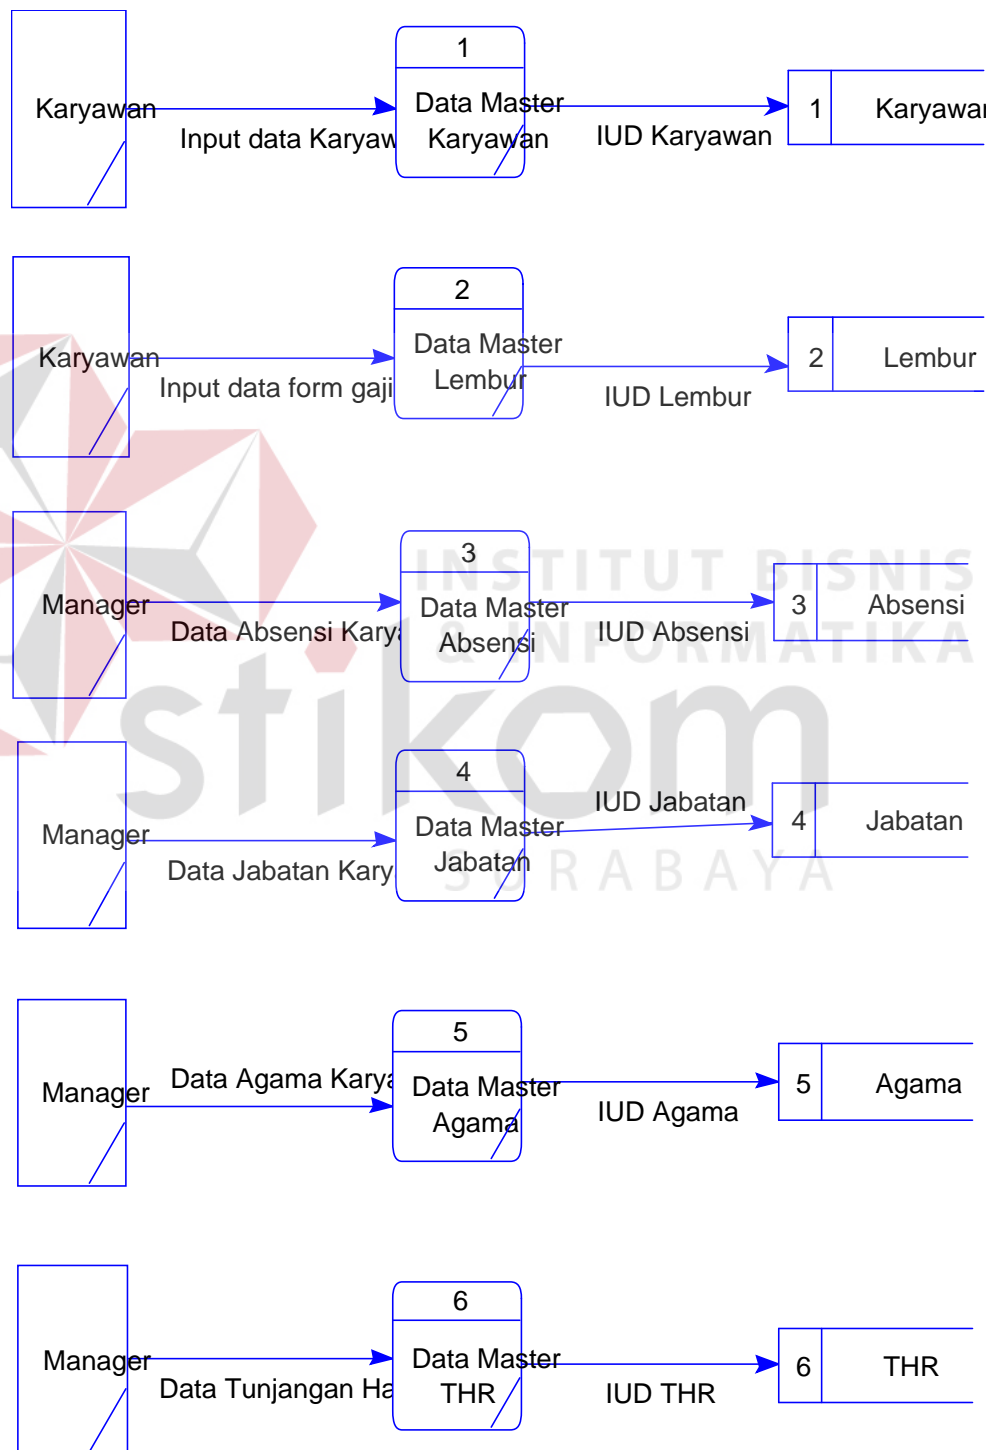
Karyawan

Input data Karyaw

1

Data Master Karyawan

IUD Karyawan

1 Karyawar

Karyawan

Input data form gaji

2

Data Master Lembur

IUD Lembur

2 Lembur

Manager

Data Absensi Karya

3

Data Master Absensi

IUD Absensi

3 Absensi

INSTITUT BISNIS & INFORMATIKA

stikom

Manager

Data Jabatan Kary

4

Data Master Jabatan

IUD Jabatan

4 Jabatan

SURABAYA

Manager

Data Agama Karya

5

Data Master Agama

IUD Agama

5 Agama

Manager

Data Tunjangan Ha

6

Data Master THR

IUD THR

6 THR